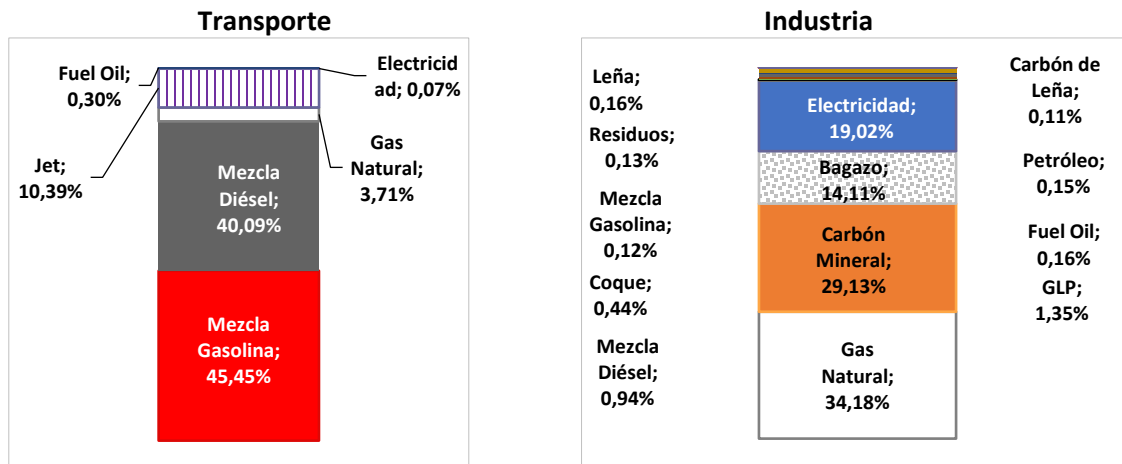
Transporte

Fuel Oil; 0,30%

Electricidad; 0,07%

Gas Natural; 3,71%

Jet; 10,39%

Mezcla Diésel; 40,09%

Mezcla Gasolina; 45,45%

Industria

Leña; 0,16%

Residuos; 0,13%

Mezcla Gasolina; 0,12%

Coque; 0,44%

Mezcla Diésel; 0,94%

Electricidad; 19,02%

Bagazo; 14,11%

Carbón Mineral; 29,13%

Gas Natural; 34,18%

Carbón de Leña; 0,11%

Petróleo; 0,15%

Fuel Oil; 0,16%

GLP; 1,35%